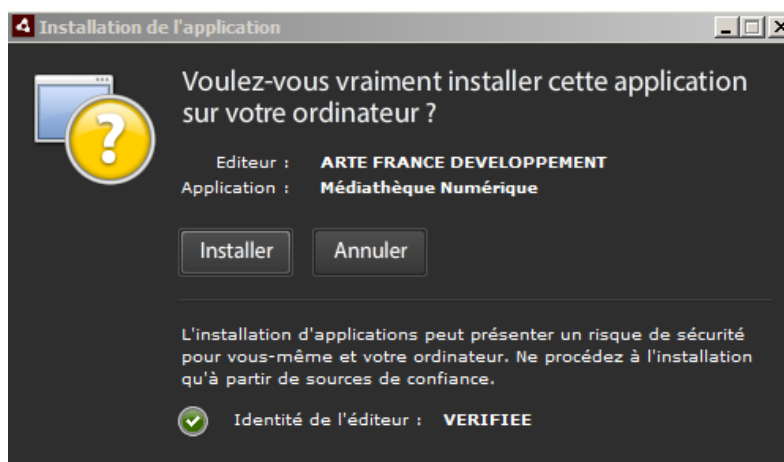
Installation de l'application

Voulez-vous vraiment installer cette application sur votre ordinateur ?

Editeur : ARTE FRANCE DEVELOPPEMENT
Application : Médiathèque Numérique

Installer

Annuler

L'installation d'applications peut présenter un risque de sécurité pour vous-même et votre ordinateur. Ne procédez à l'installation qu'à partir de sources de confiance.

Identité de l'éditeur : VERIFIEE